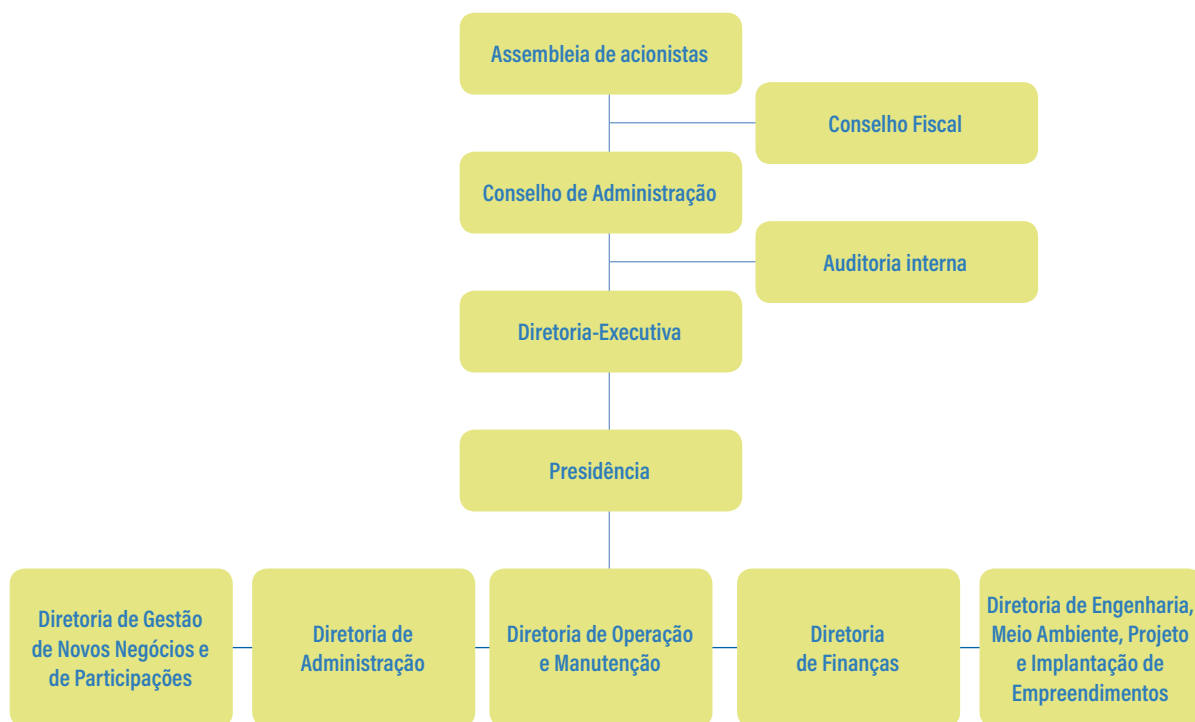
Assembleia de acionistas

Conselho Fiscal

Conselho de Administração

Auditoria interna

Diretoria-Executiva

Presidência

Diretoria de Gestão de Novos Negócios e de Participações

Diretoria de Administração

Diretoria de Operação e Manutenção

Diretoria de Finanças

Diretoria de Engenharia, Meio Ambiente, Projeto e Implantação de Empreendimentos